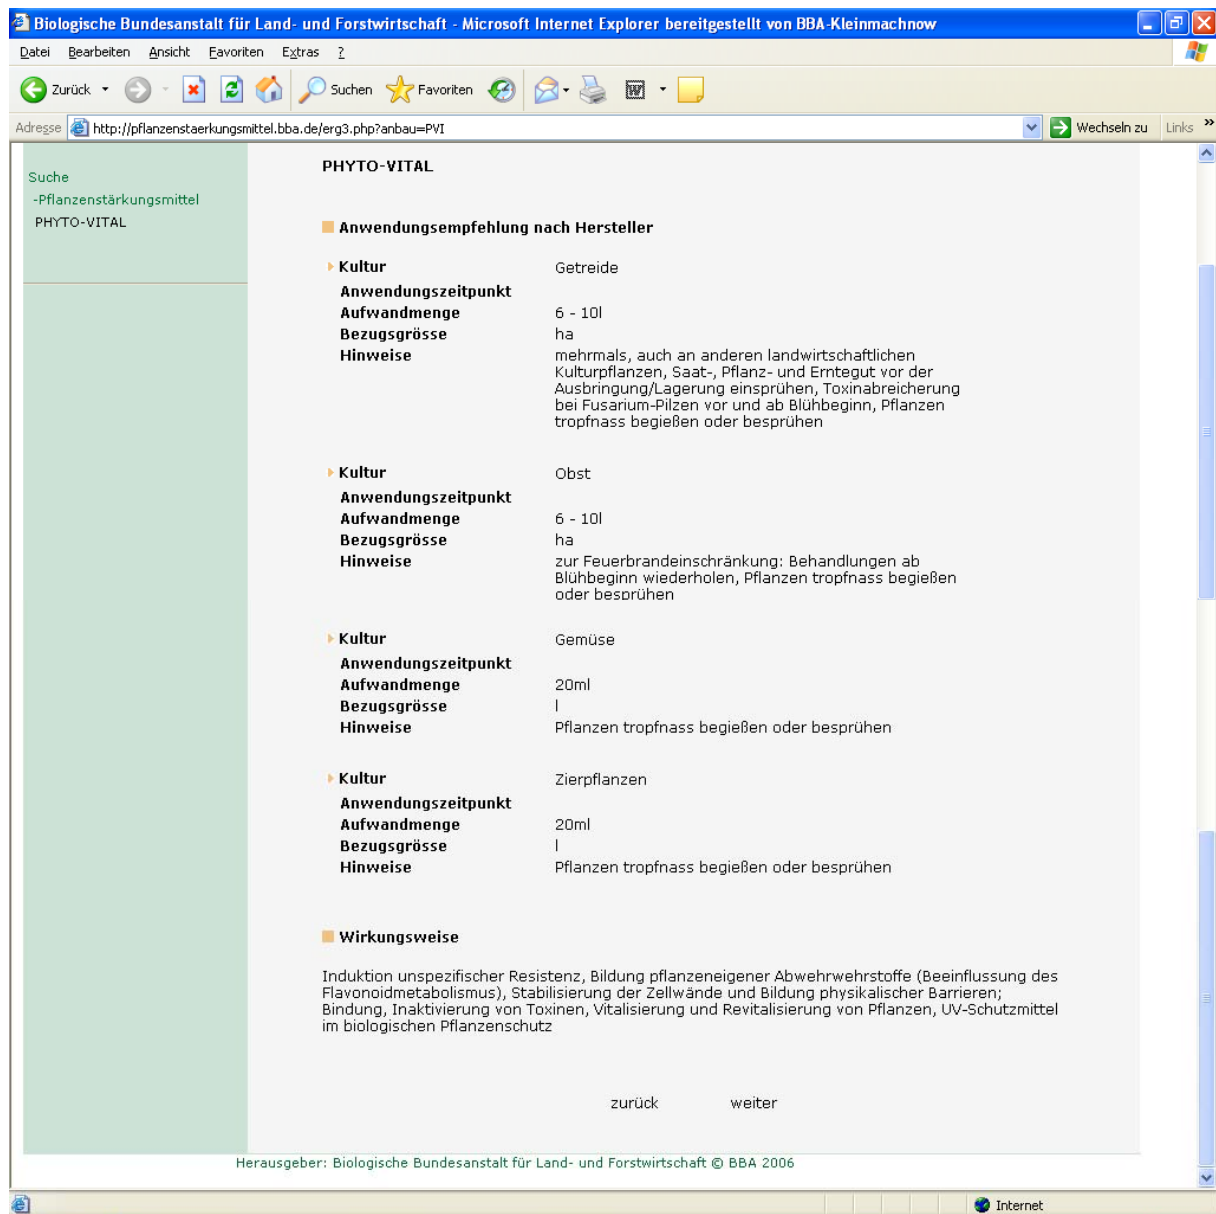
Biologische Bundesanstalt für Land- und Forstwirtschaft - Microsoft Internet Explorer bereitgestellt von BBA-Kleinmachnow

Datei Bearbeiten Ansicht Favoriten Extras ?

Zurück Suchen Favoriten

Adresse http://pflanzenstaerkungsmittel.bba.de/erg3.php?anbau=PVI Wechseln zu Links

Suche
-Pflanzenstärkungsmittel
PHYTO-VITAL

PHYTO-VITAL

Anwendungsempfehlung nach Hersteller

| | |
|---|---|
| Kultur | Getreide |
| Anwendungszeitpunkt | |
| Aufwandmenge | 6 - 10l |
| Bezugsgrösse | ha |
| Hinweise | mehrmals, auch an anderen landwirtschaftlichen Kulturpflanzen, Saat-, Pflanz- und Erntegut vor der Ausbringung/Lagerung einsprühen, Toxinabreicherung bei Fusarium-Pilzen vor und ab Blühbeginn, Pflanzen tropfnass begießen oder besprühen |
| Kultur | Obst |
| Anwendungszeitpunkt | |
| Aufwandmenge | 6 - 10l |
| Bezugsgrösse | ha |
| Hinweise | zur Feuerbrandeinschränkung: Behandlungen ab Blühbeginn wiederholen, Pflanzen tropfnass begießen oder besprühen |
| Kultur | Gemüse |
| Anwendungszeitpunkt | |
| Aufwandmenge | 20ml |
| Bezugsgrösse | l |
| Hinweise | Pflanzen tropfnass begießen oder besprühen |
| Kultur | Zierpflanzen |
| Anwendungszeitpunkt | |
| Aufwandmenge | 20ml |
| Bezugsgrösse | l |
| Hinweise | Pflanzen tropfnass begießen oder besprühen |

Wirkungsweise

Induktion unspezifischer Resistenz, Bildung pflanzeneigener Abwehrwehrstoffe (Beeinflussung des Flavonoidmetabolismus), Stabilisierung der Zellwände und Bildung physikalischer Barrieren; Bindung, Inaktivierung von Toxinen, Vitalisierung und Revitalisierung von Pflanzen, UV-Schutzmittel im biologischen Pflanzenschutz

zurück weiter

Herausgeber: Biologische Bundesanstalt für Land- und Forstwirtschaft © BBA 2006

Internet